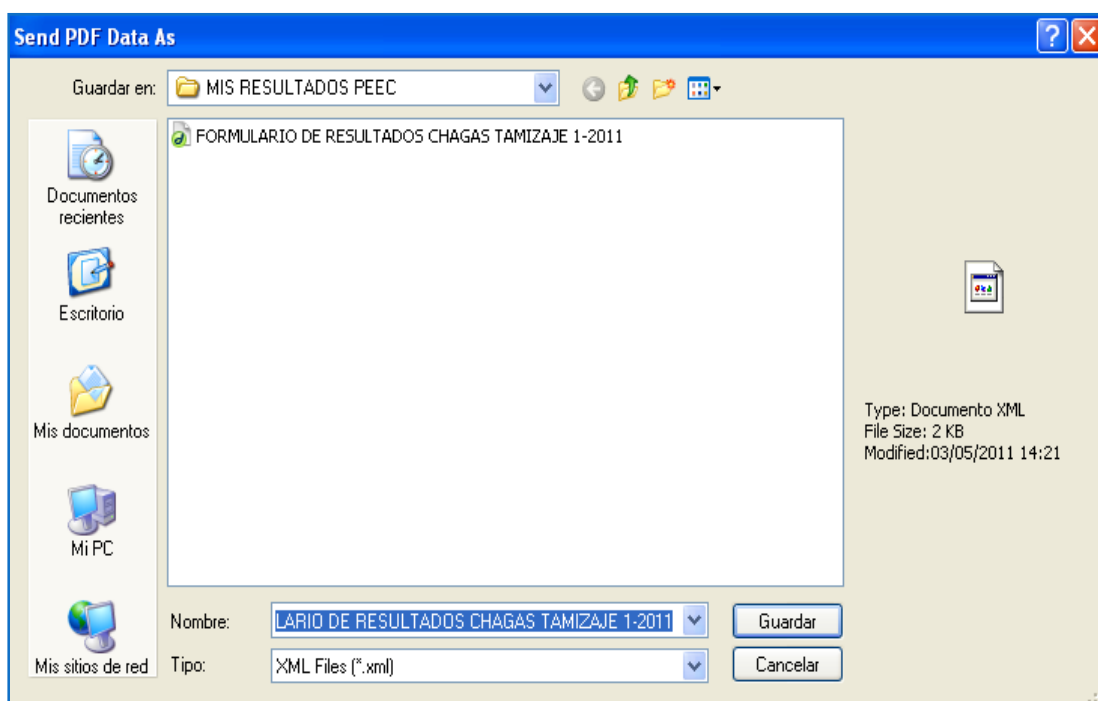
Send PDF Data As

Guardar en: MIS RESULTADOS PEEC

Documentos recientes

Escritorio

Mis documentos

Mi PC

Mis sitios de red

FORMULARIO DE RESULTADOS CHAGAS TAMIZAJE 1-2011

Type: Documento XML
File Size: 2 KB
Modified:03/05/2011 14:21

Nombre: LARIO DE RESULTADOS CHAGAS TAMIZAJE 1-2011

Tipo: XML Files (*.xml)

Guardar

Cancelar